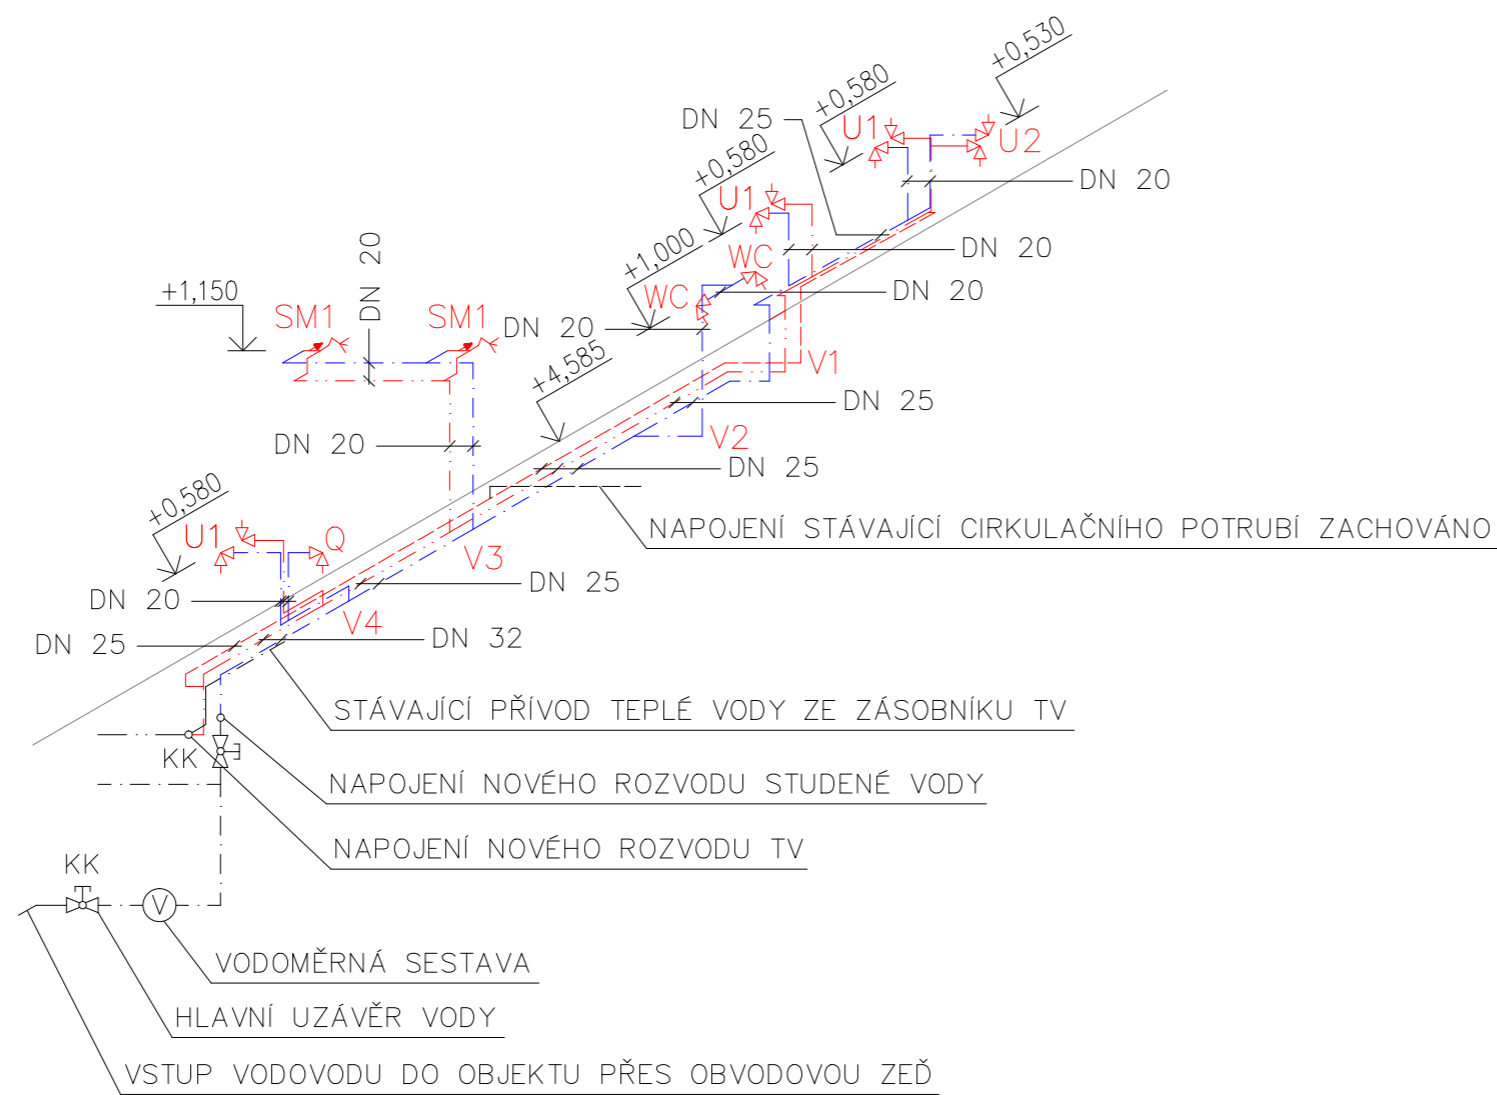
+0,530
DN 25
+0,580
U1
U2
DN 20
+0,580
U1
DN 20
+1,000
WC
WC
DN 20
DN 20
+1,150
SM1
SM1
DN 20
V1
+4,585
DN 25
V2
DN 20
DN 25
NAPOJENÍ STÁVAJÍCÍ CIRKULAČNÍHO POTRUBÍ ZACHOVÁNO
+0,580
U1
Q
V3
DN 25
DN 20
V4
DN 25
DN 32
STÁVAJÍCÍ PŘÍVOD TEPLÉ VODY ZE ZÁSOBNÍKU TV
KK
NAPOJENÍ NOVÉHO ROZVODU STUDENÉ VODY
NAPOJENÍ NOVÉHO ROZVODU TV
KK
V
VODOMĚRNÁ SESTAVA
HLAVNÍ UZÁVĚR VODY
VSTUP VODOVODU DO OBJEKTU PŘES OBVODOVOU ZEĎ